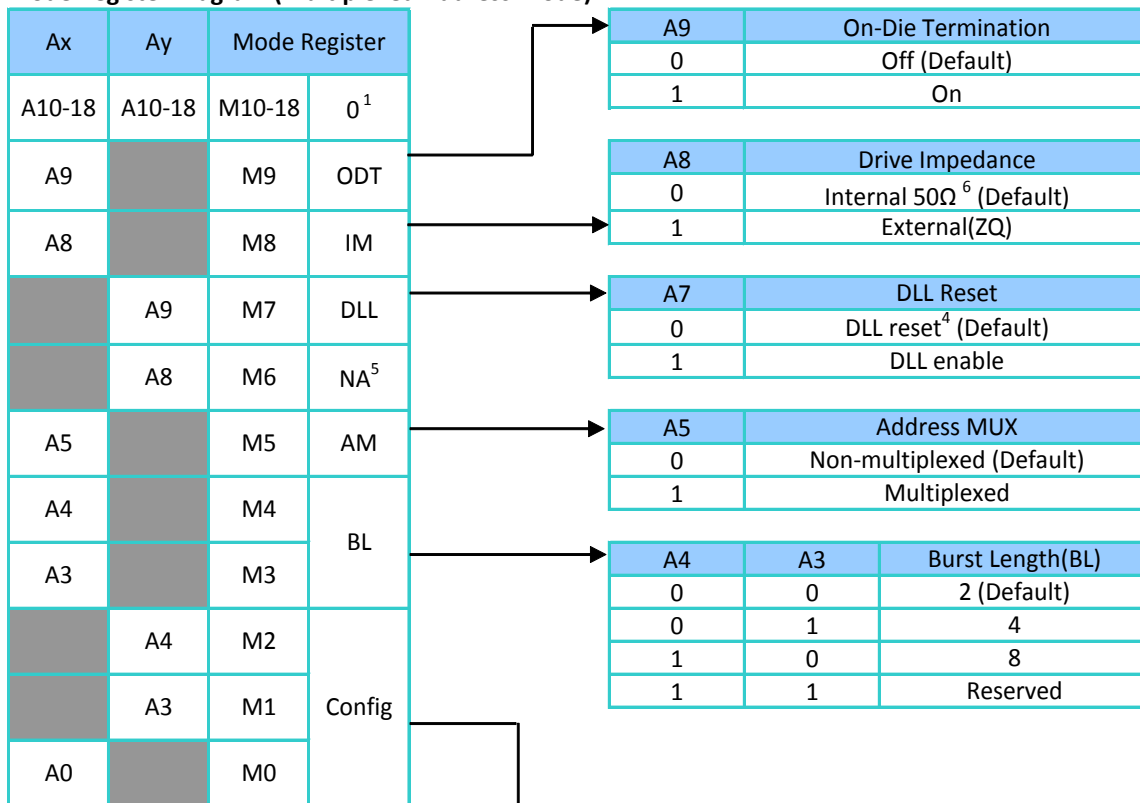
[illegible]

| Ax | Ay | Mode Register | |
|---|---|---|---|
| A10-18 | A10-18 | M10-18 | $0^1$ |
| A9 | | M9 | ODT |
| A8 | | M8 | IM |
| | A9 | M7 | DLL |
| | A8 | M6 | $NA^5$ |
| A5 | | M5 | AM |
| A4 | | M4 | BL |
| A3 | | M3 | |
| | A4 | M2 | Config |
| | A3 | M1 | |
| A0 | | M0 | |

| A9 | On-Die Termination |
|---|---|
| 0 | Off (Default) |
| 1 | On |

| A8 | Drive Impedance |
|---|---|
| 0 | Internal 50Ω $^6$ (Default) |
| 1 | External(ZQ) |

| A7 | DLL Reset |
|---|---|
| 0 | DLL reset$^4$ (Default) |
| 1 | DLL enable |

| A5 | Address MUX |
|---|---|
| 0 | Non-multiplexed (Default) |
| 1 | Multiplexed |

| A4 | A3 | Burst Length(BL) |
|---|---|---|
| 0 | 0 | 2 (Default) |
| 0 | 1 | 4 |
| 1 | 0 | 8 |
| 1 | 1 | Reserved |